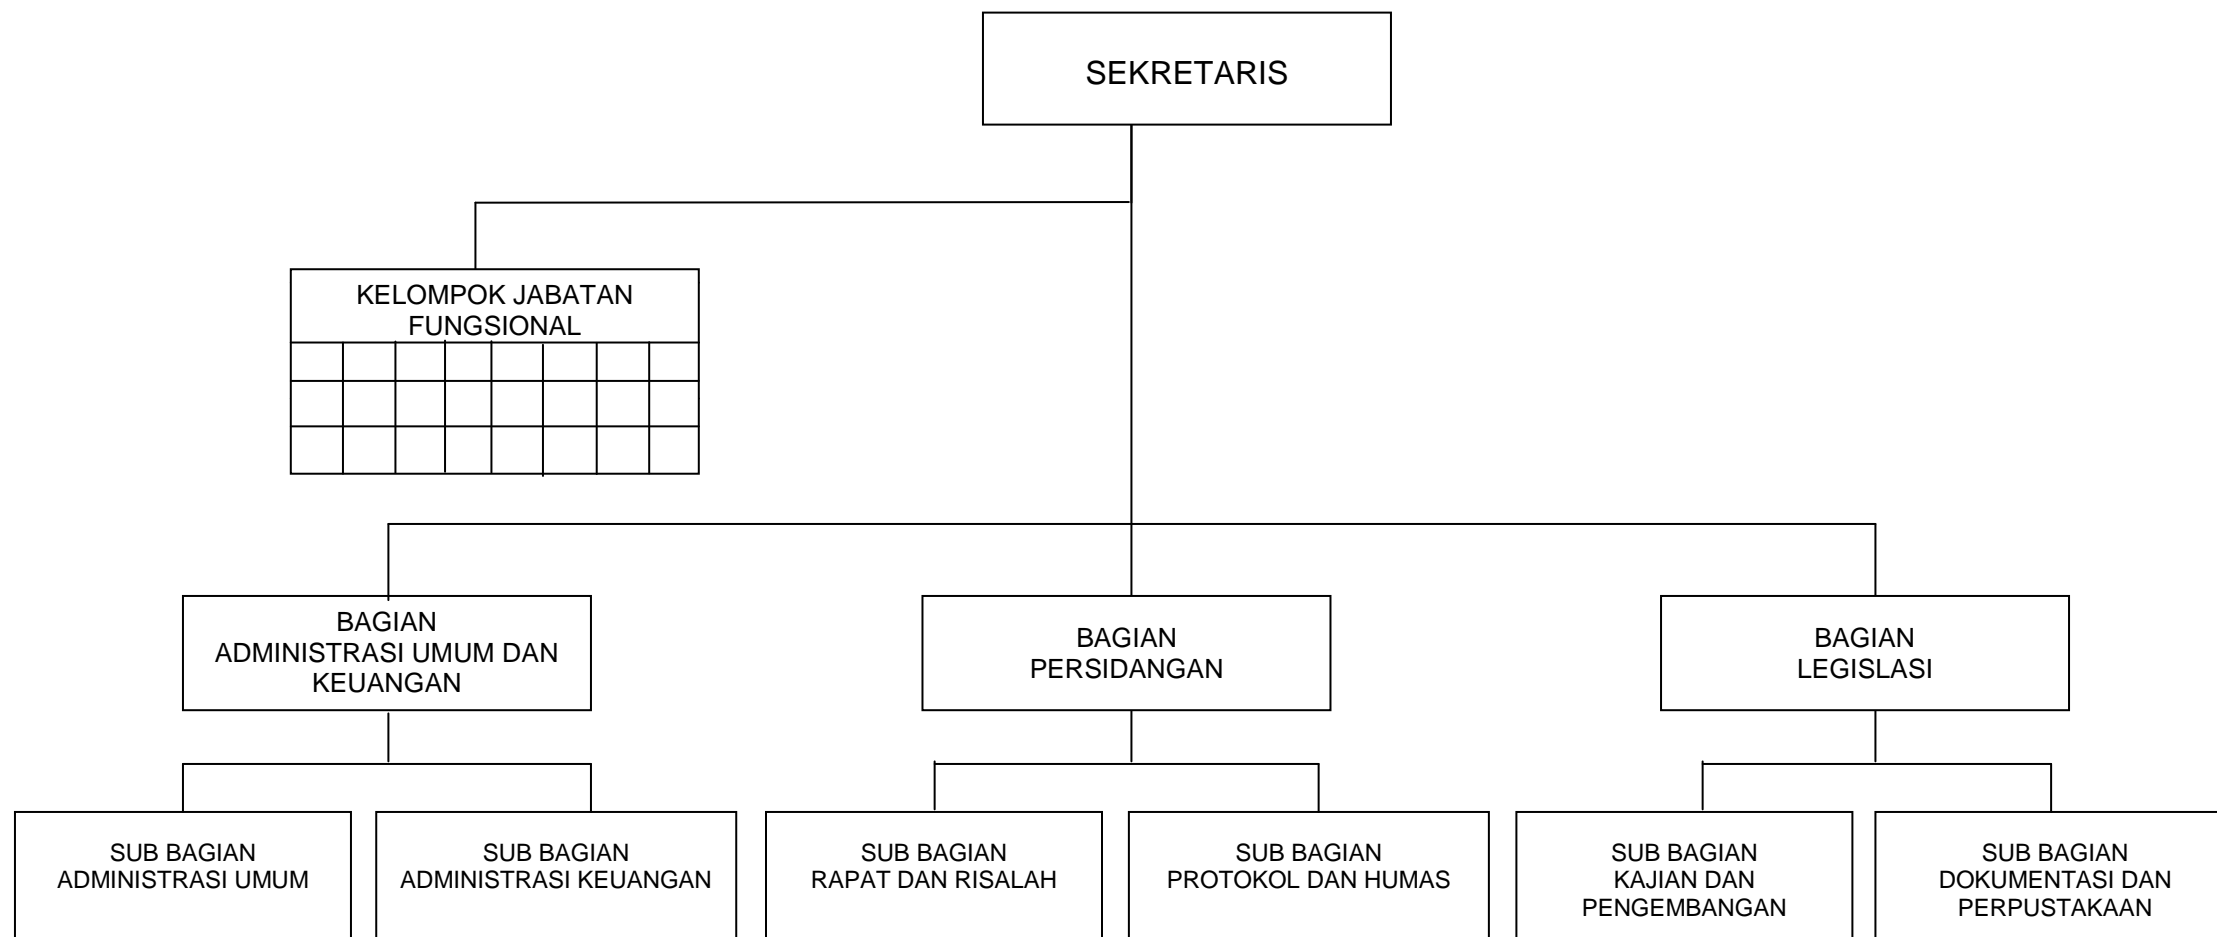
SEKRETARIS

KELOMPOK JABATAN FUNGSIONAL

BAGIAN ADMINISTRASI UMUM DAN KEUANGAN

BAGIAN PERSIDANGAN

BAGIAN LEGISLASI

SUB BAGIAN ADMINISTRASI UMUM

SUB BAGIAN ADMINISTRASI KEUANGAN

SUB BAGIAN RAPAT DAN RISALAH

SUB BAGIAN PROTOKOL DAN HUMAS

SUB BAGIAN KAJIAN DAN PENGEMBANGAN

SUB BAGIAN DOKUMENTASI DAN PERPUSTAKAAN